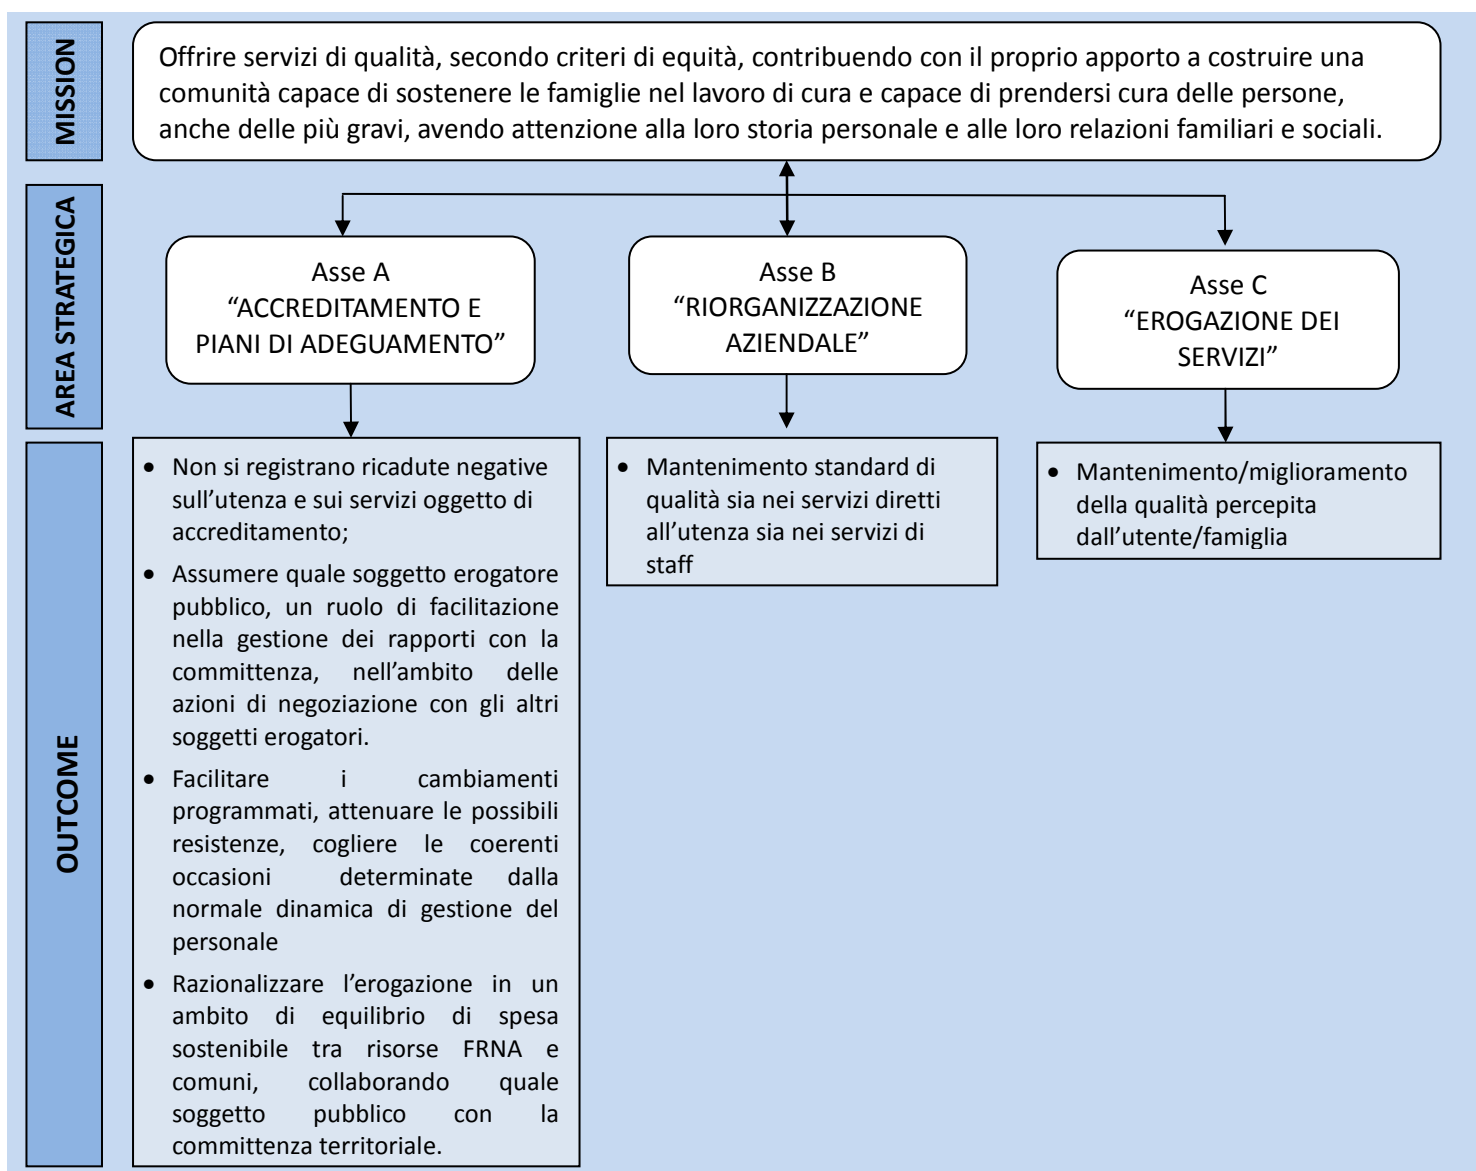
MISSION

Offrire servizi di qualità, secondo criteri di equità, contribuendo con il proprio apporto a costruire una comunità capace di sostenere le famiglie nel lavoro di cura e capace di prendersi cura delle persone, anche delle più gravi, avendo attenzione alla loro storia personale e alle loro relazioni familiari e sociali.

AREA STRATEGICA

Asse A
“ACCREDITAMENTO E PIANI DI ADEGUAMENTO”

Asse B
“RIORGANIZZAZIONE AZIENDALE”

Asse C
“EROGAZIONE DEI SERVIZI”

OUTCOME

• Non si registrano ricadute negative sull’utenza e sui servizi oggetto di accreditamento;
• Assumere quale soggetto erogatore pubblico, un ruolo di facilitazione nella gestione dei rapporti con la committenza, nell’ambito delle azioni di negoziazione con gli altri soggetti erogatori.
• Facilitare i cambiamenti programmati, attenuare le possibili resistenze, cogliere le coerenti occasioni determinate dalla normale dinamica di gestione del personale
• Razionalizzare l’erogazione in un ambito di equilibrio di spesa sostenibile tra risorse FRNA e comuni, collaborando quale soggetto pubblico con la committenza territoriale.

• Mantenimento standard di qualità sia nei servizi diretti all’utenza sia nei servizi di staff

• Mantenimento/miglioramento della qualità percepita dall’utente/famiglia